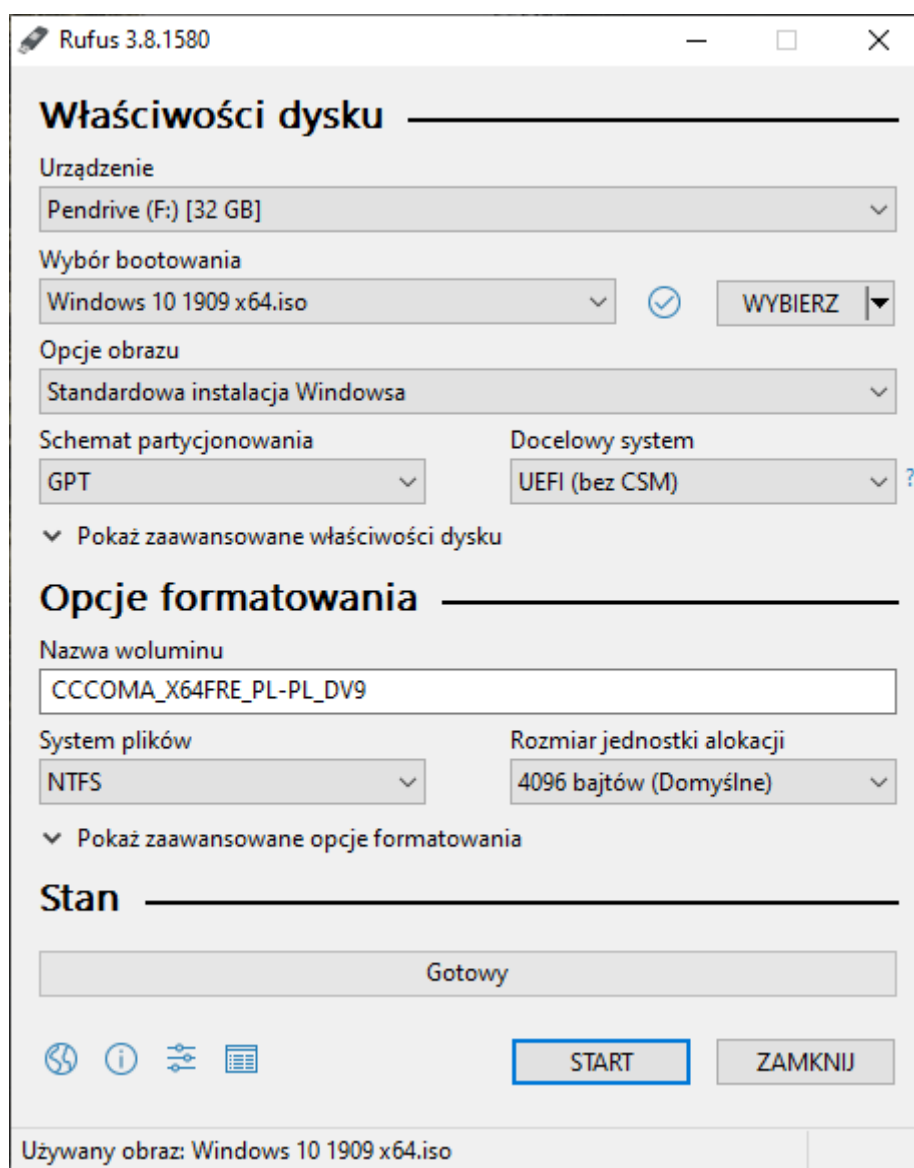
Rufus 3.8.1580

Właściwości dysku

Urządzenie

Pendrive (F:) [32 GB]

Wybór bootowania

Windows 10 1909 x64.iso

WYBIERZ

Opcje obrazu

Standardowa instalacja Windowsa

Schemat partycjonowania

GPT

Docelowy system

UEFI (bez CSM)

?

Pokaż zaawansowane właściwości dysku

Opcje formatowania

Nazwa woluminu

CCCOMA_X64FRE_PL-PL_DV9

System plików

NTFS

Rozmiar jednostki alokacji

4096 bajtów (Domyślne)

Pokaż zaawansowane opcje formatowania

Stan

Gotowy

START

ZAMKNIJ

Używany obraz: Windows 10 1909 x64.iso